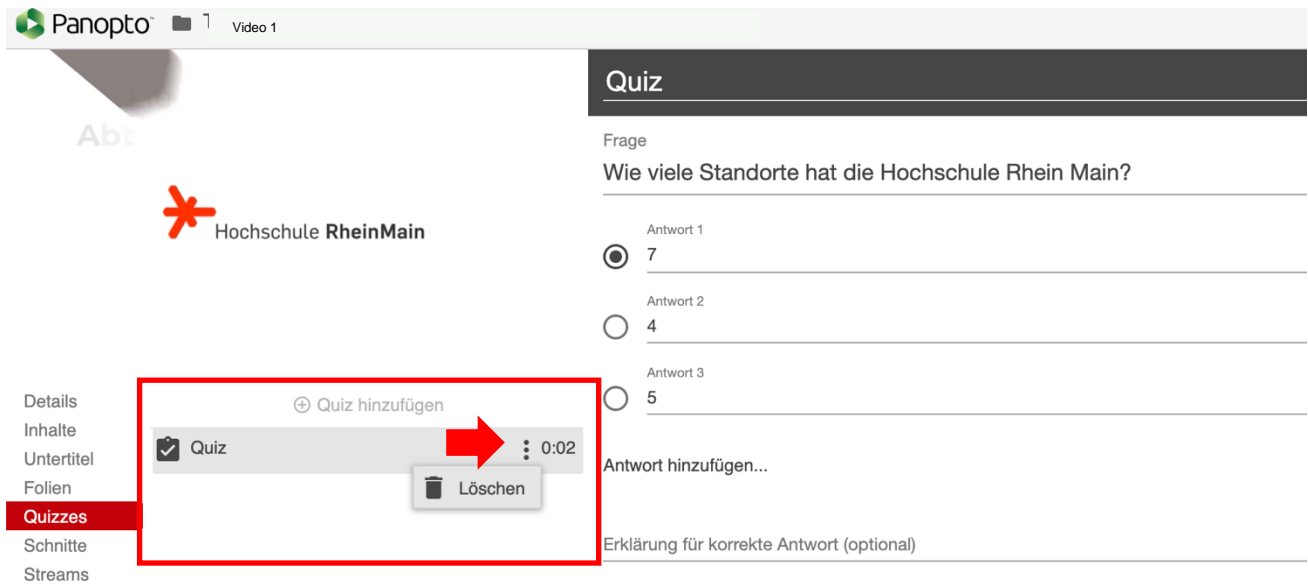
Panopto 1 Video 1

Abt

Hochschule RheinMain

Details
Inhalte
Untertitel
Folien
Quizzes
Schnitte
Streams

⊕ Quiz hinzufügen

Quiz 0:02

Löschen

Quiz

Frage
Wie viele Standorte hat die Hochschule Rhein Main?

Antwort 1
7

Antwort 2
4

Antwort 3
5

Antwort hinzufügen...

Erklärung für korrekte Antwort (optional)